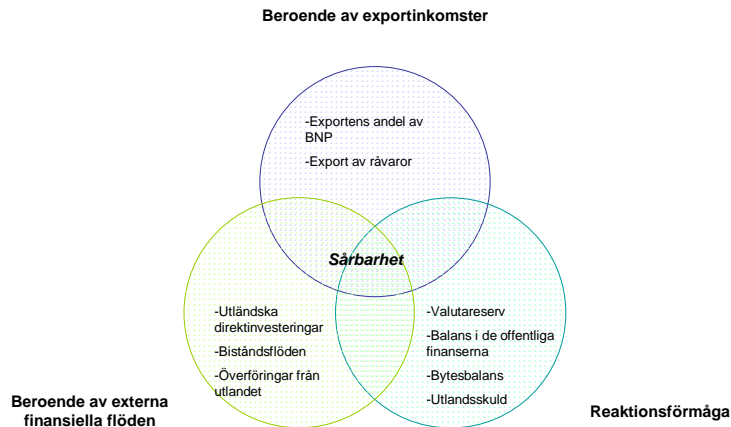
Beroende av exportinkomster

-Exportens andel av BNP

-Export av råvaror

Sårbarhet

-Utländska direktinvesteringar

-Biståndsflöden

-Överföringar från utlandet

-Valutareserv

-Balans i de offentliga finanserna

-Bytesbalans

-Utlandsskuld

Beroende av externa finansiella flöden

Reaktionsförmåga